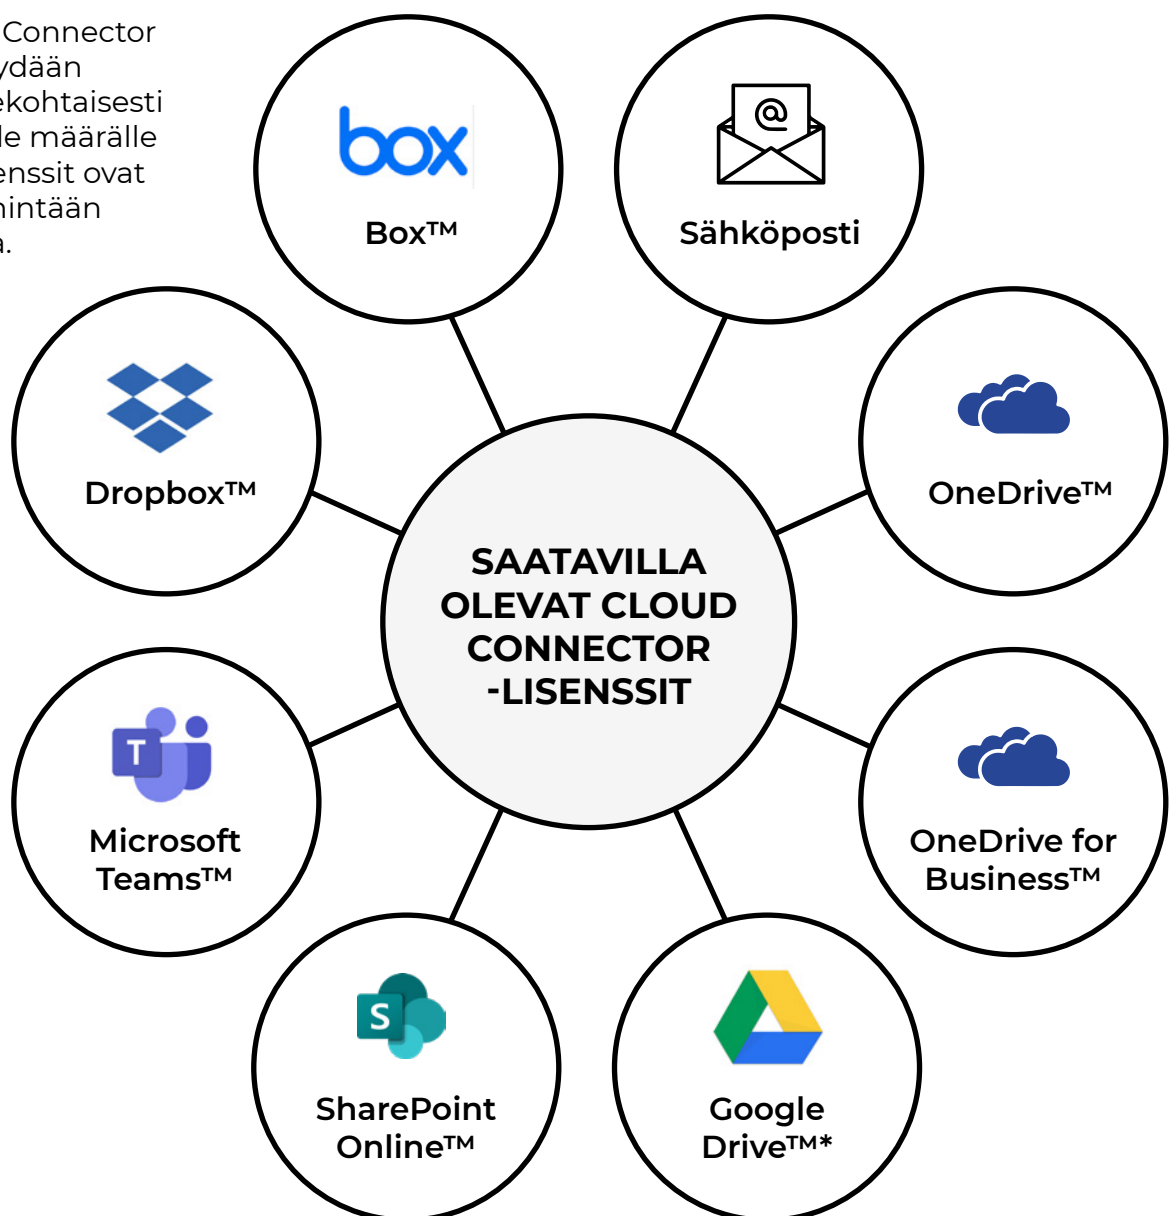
Connector ydään ekohtaisesti le määrälle enssit ovat hintään a.

box

Box™

Sähköposti

Dropbox™

OneDrive™

SAATAVILLA OLEVAT CLOUD CONNECTOR -LISENSSIT

Microsoft Teams™

OneDrive for Business™

SharePoint Online™

Google Drive™*